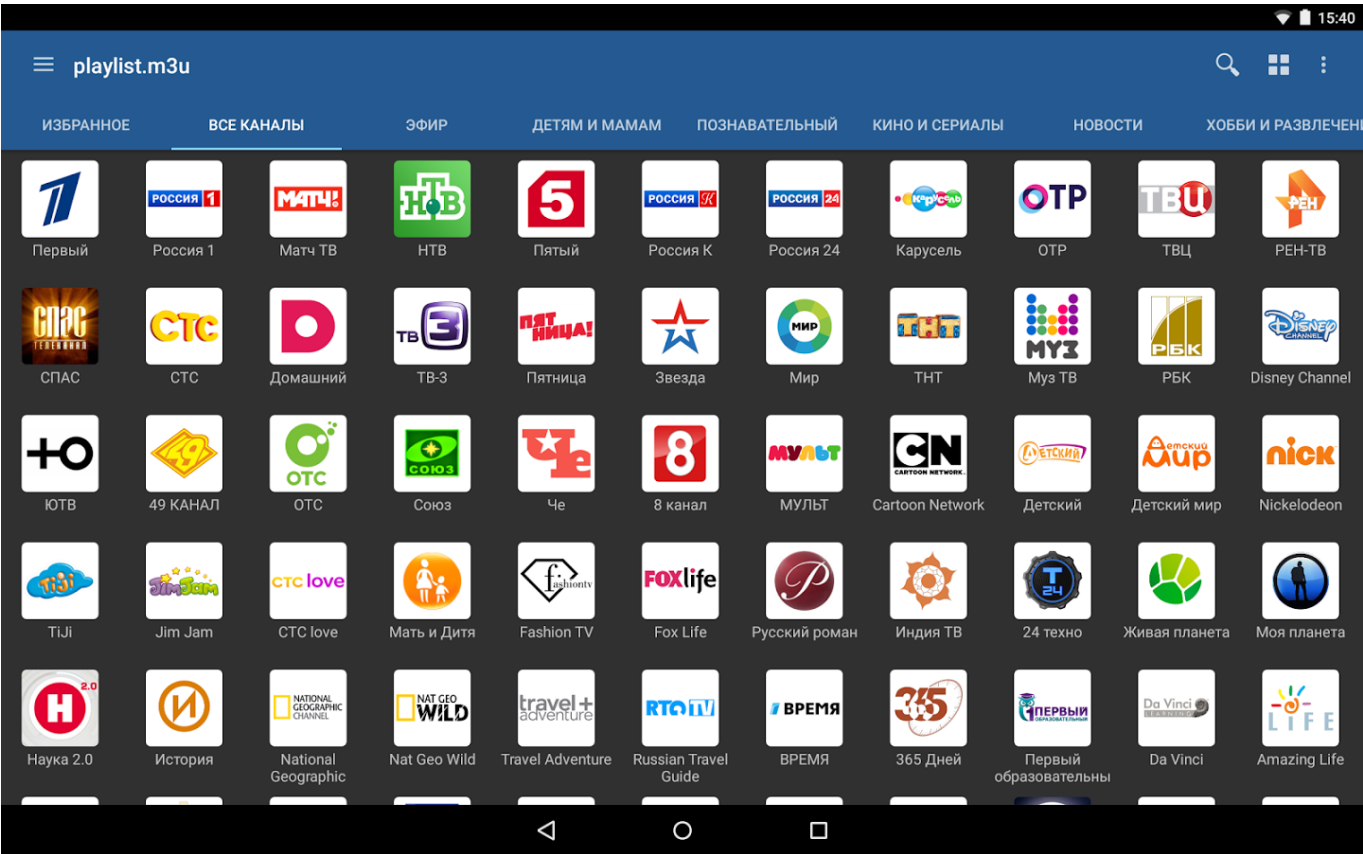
15:40

playlist.m3u

ИЗБРАННОЕ ВСЕ КАНАЛЫ ЭФИР ДЕТЯМ И МАМАМ ПОЗНАВАТЕЛЬНЫЙ КИНО И СЕРИАЛЫ НОВОСТИ ХОББИ И РАЗВЛЕЧЕН

Первый
РОССИЯ 1
Россия 1
МАТЧ!
Матч ТВ
НТВ
5
Пятый
РОССИЯ К
Россия К
РОССИЯ 24
Россия 24
карусель
Карусель
ОТР
ОТР
ТВЦ
ТВЦ
РЕН
РЕН-ТВ

СПАС ТЕЛЕКАНАЛ
СПАС
СТС
СТС
Домашний
ТВ 3
ТВ-3
ПЯТНИЦА!
Пятница
Звезда
МИР
Мир
ТНТ
ТНТ
МУЗ
Муз ТВ
РБК
РБК
Disney CHANNEL
Disney Channel

ЮТВ
49
49 КАНАЛ
ОТС
ОТС
СОЮЗ
Союз
Че
8
8 канал
МУЛЬТ
МУЛЬТ
CN CARTOON NETWORK
Cartoon Network
ДЕТСКИЙ
Детский
Детский мир
Детский мир
nick
Nickelodeon

TiJi
TiJi
JimJam
Jim Jam
стс love
СТС love
Мать и Дитя
fashiontv
Fashion TV
FOX life
Fox Life
P
Русский роман
Индия ТВ
T 24
24 техно
Живая планета
Моя планета

H 2.0
Наука 2.0
И
История
NATIONAL GEOGRAPHIC CHANNEL
National Geographic
NAT GEO WILD
Nat Geo Wild
travel+adventure
Travel Adventure
RTG TV
Russian Travel Guide
ВРЕМЯ
ВРЕМЯ
365
365 Дней
ПЕРВЫЙ ОБРАЗОВАТЕЛЬНЫЙ
Первый образовательны
Da Vinci LEARNING
Da Vinci
LIFE
Amazing Life